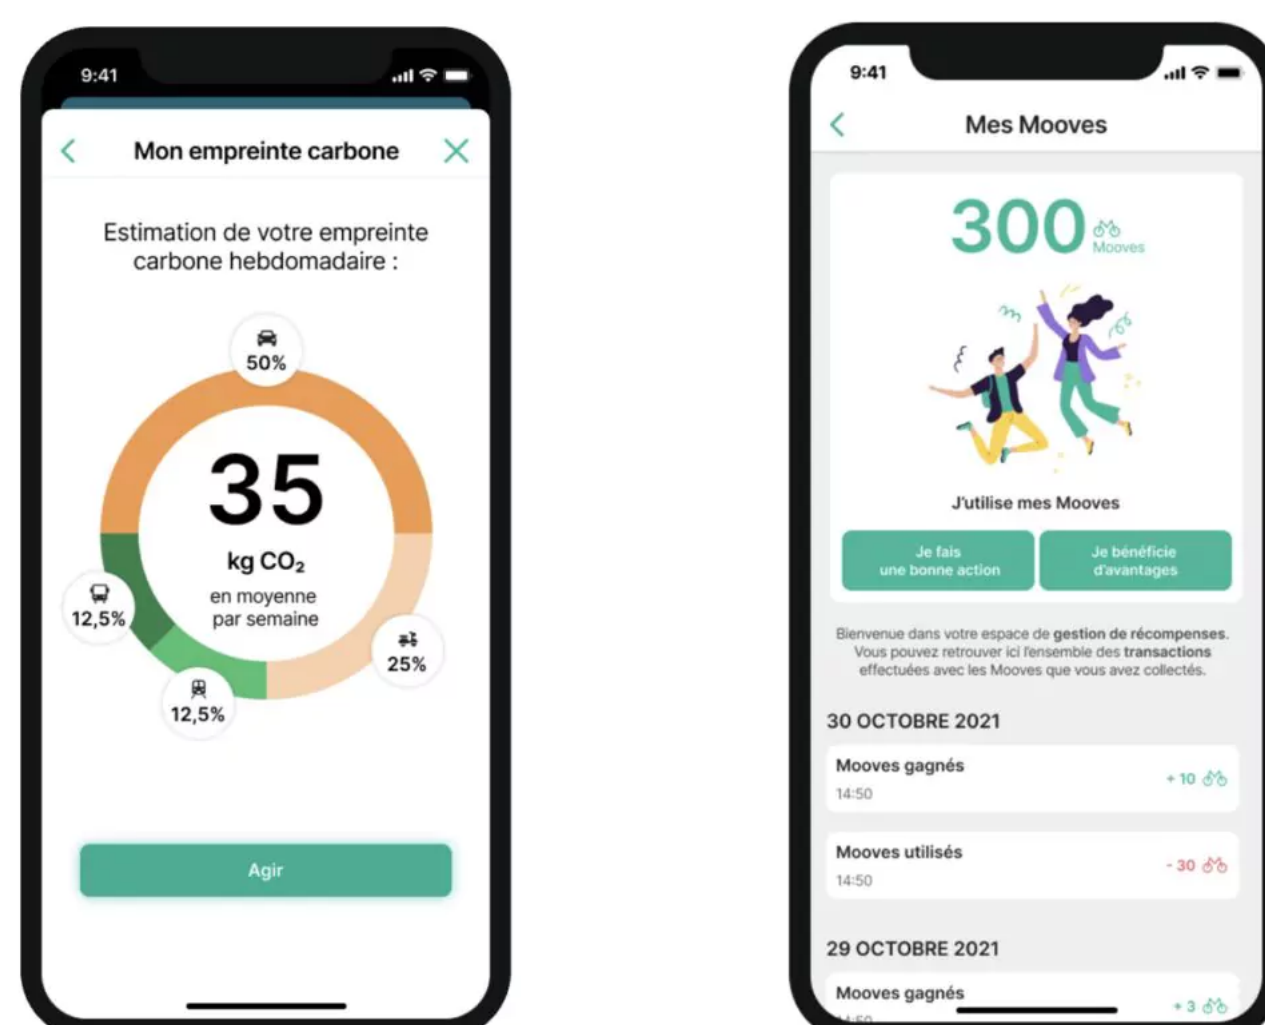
9:41

Mon empreinte carbone

Estimation de votre empreinte carbone hebdomadaire :

50%

35

kg $CO_2$

en moyenne par semaine

12,5%

12,5%

25%

Agir

9:41

Mes Mooves

300 Mooves

J'utilise mes Mooves

Je fais une bonne action

Je bénéficie d'avantages

Bienvenue dans votre espace de gestion de récompenses. Vous pouvez retrouver ici l'ensemble des transactions effectuées avec les Mooves que vous avez collectés.

30 OCTOBRE 2021

Mooves gagnés
14:50
+ 10

Mooves utilisés
14:50
- 30

29 OCTOBRE 2021

Mooves gagnés
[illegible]
+ 3